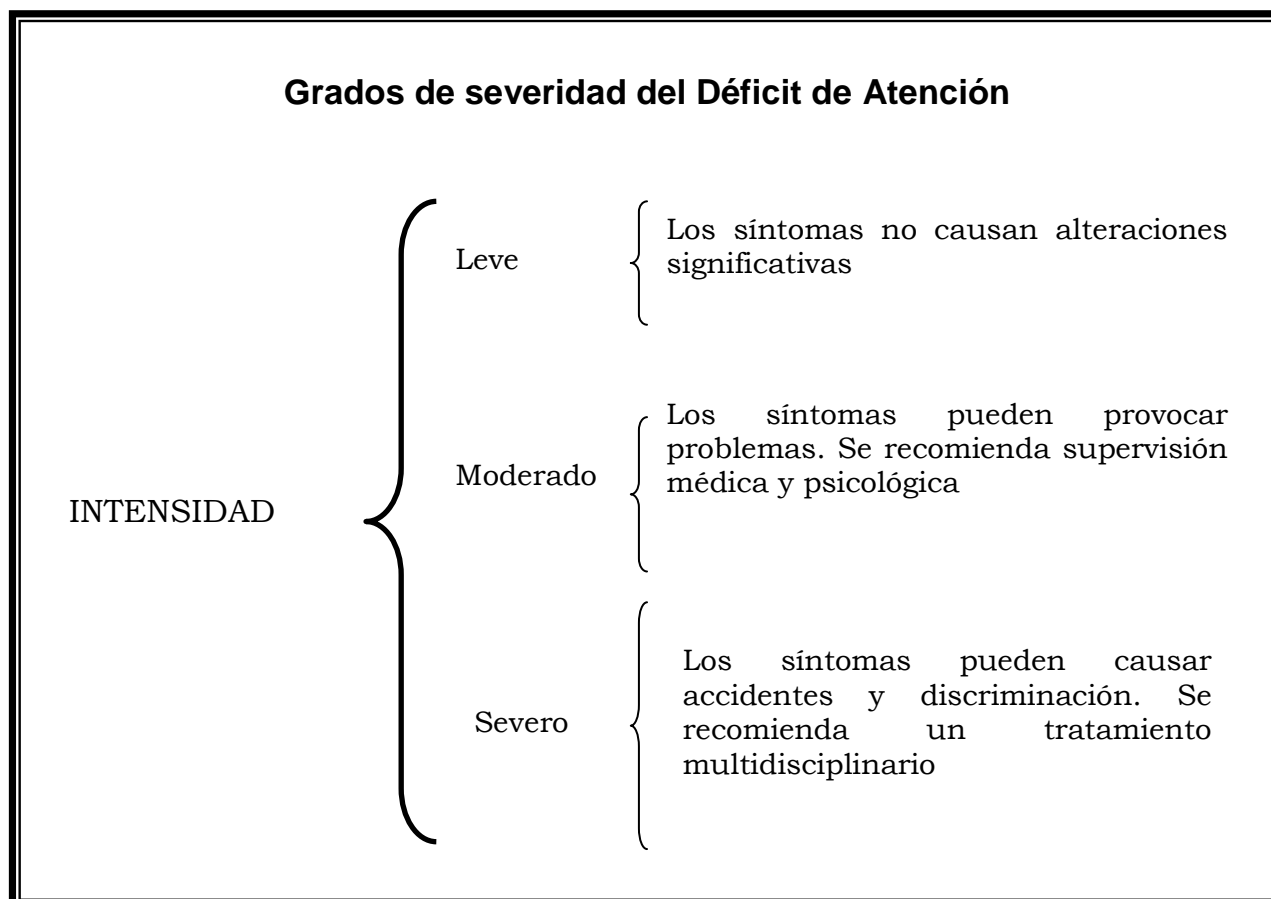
Grados de severidad del Déficit de Atención

INTENSIDAD

Leve

Los síntomas no causan alteraciones significativas

Moderado

Los síntomas pueden provocar problemas. Se recomienda supervisión médica y psicológica

Severo

Los síntomas pueden causar accidentes y discriminación. Se recomienda un tratamiento multidisciplinario